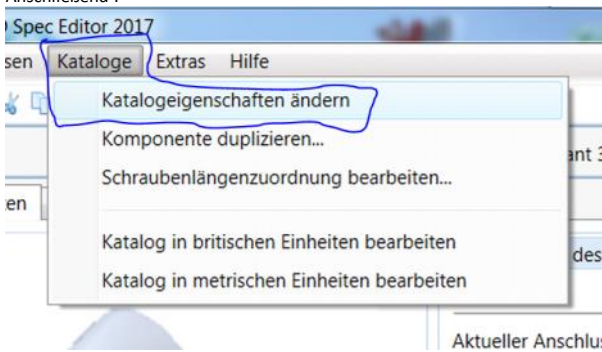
Anschließend :

Spec Editor 2017

sen Kataloge Extras Hilfe

Katalogeigenschaften ändern

Komponente duplizieren...

Schraubenlängenzuordnung bearbeiten...

Katalog in britischen Einheiten bearbeiten

Katalog in metrischen Einheiten bearbeiten

ant 3

en

des

Aktueller Anschlus